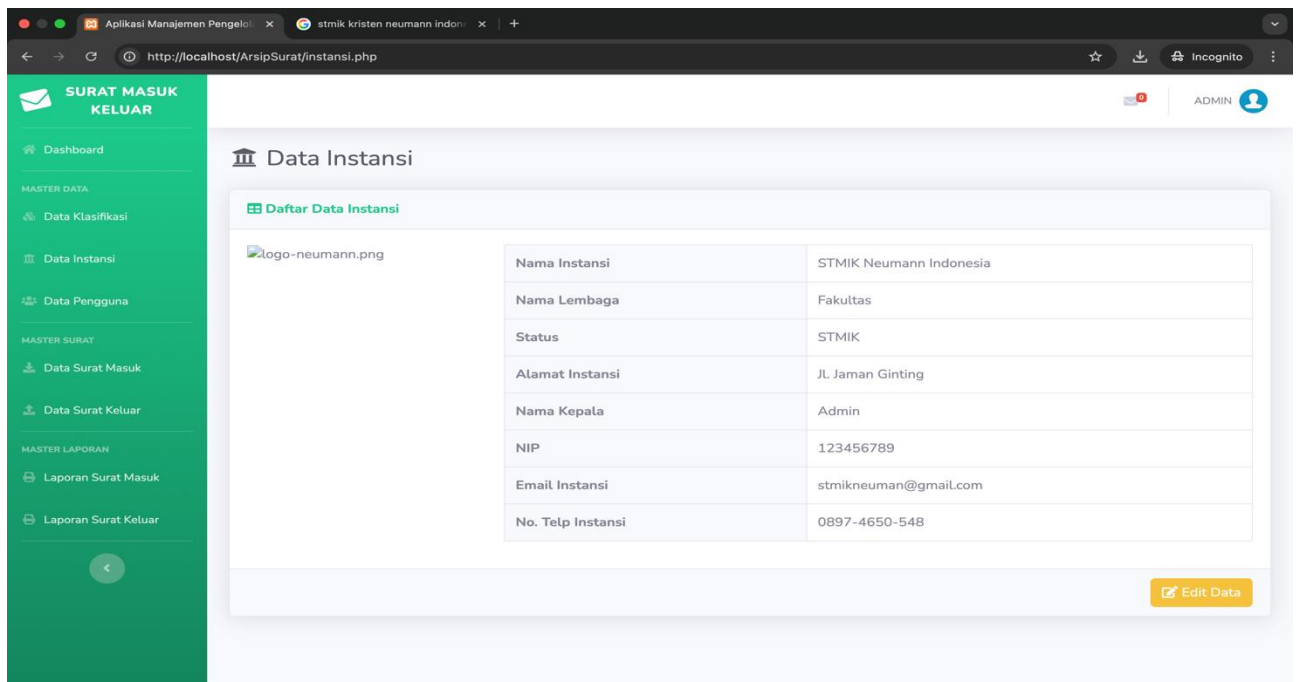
Aplikasi Manajemen Pengelol ×
stmik kristen neumann indon ×
+
http://localhost/ArsipSurat/instansi.php
Incognito

SURAT MASUK KELUAR

0
ADMIN

Dashboard
MASTER DATA
Data Klasifikasi
Data Instansi
Data Pengguna
MASTER SURAT
Data Surat Masuk
Data Surat Keluar
MASTER LAPORAN
Laporan Surat Masuk
Laporan Surat Keluar

Data Instansi

Daftar Data Instansi

logo-neumann.png

| Nama Instansi | STMIK Neumann Indonesia |
|---|---|
| Nama Lembaga | Fakultas |
| Status | STMIK |
| Alamat Instansi | JL Jaman Ginting |
| Nama Kepala | Admin |
| NIP | 123456789 |
| Email Instansi | stmikneuman@gmail.com |
| No. Telp Instansi | 0897-4650-548 |

Edit Data